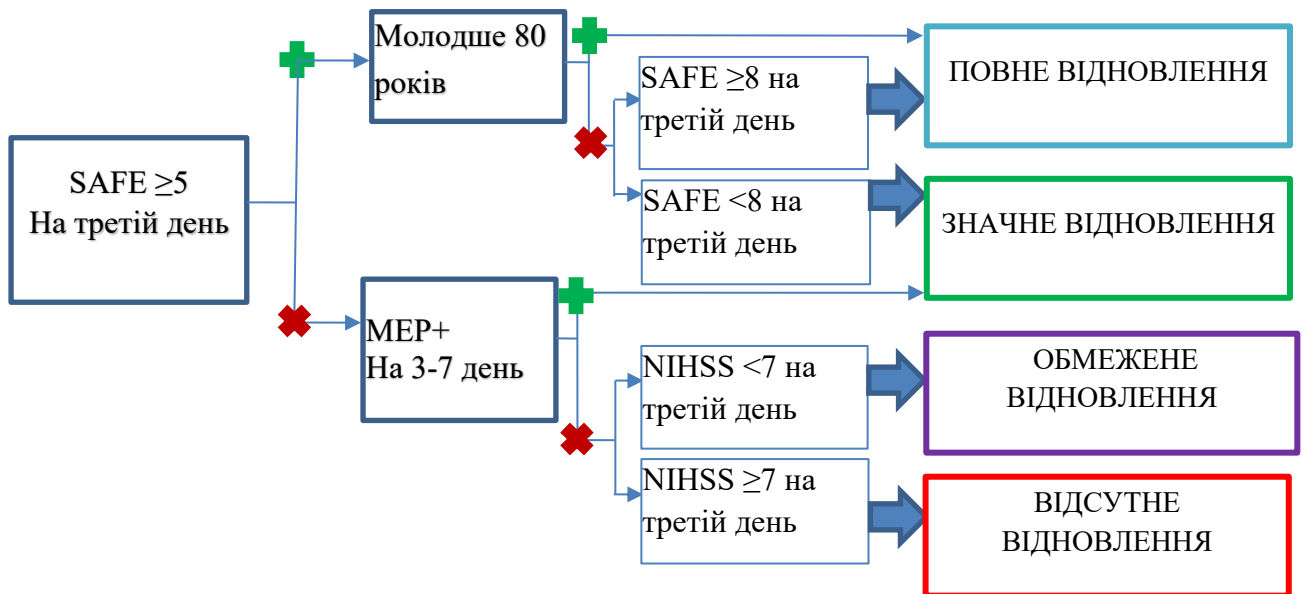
SAFE ≥5
На третій день

Молодше 80 років

SAFE ≥8 на третій день

SAFE <8 на третій день

MEP+
На 3-7 день

NIHSS <7 на третій день

NIHSS ≥7 на третій день

ПОВНЕ ВІДНОВЛЕННЯ

ЗНАЧНЕ ВІДНОВЛЕННЯ

ОБМЕЖЕНЕ ВІДНОВЛЕННЯ

ВІДСУТНЕ ВІДНОВЛЕННЯ